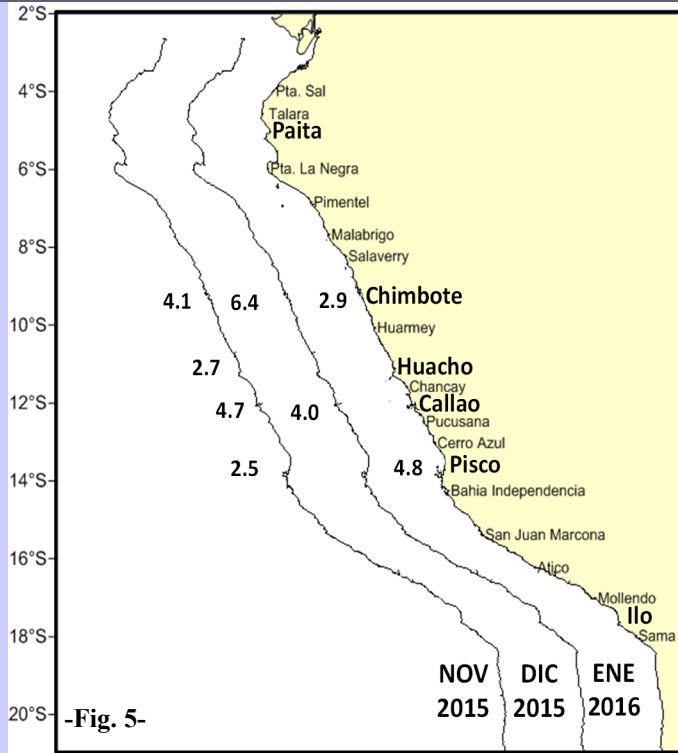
2°S
4°S
6°S
8°S
10°S
12°S
14°S
16°S
18°S
20°S

Pta. Sal
Talara
Paita
Pta. La Negra
Pimentel
Malabrigo
Salaverry
Chimbote
Huarmey
Huacho
Chancay
Callao
Pucusana
Cerro Azul
Pisco
Bahia Independencia
San Juan Marcona
Atico
Mollendo
Ilo
Sama

4.1
6.4
2.9
2.7
4.7
4.0
2.5
4.8

NOV 2015
DIC 2015
ENE 2016

-Fig. 5-